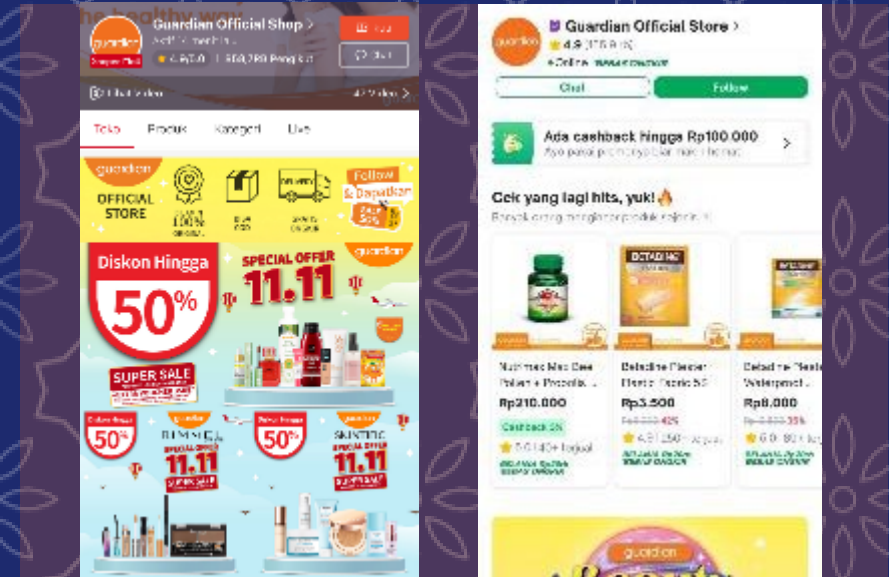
guardian
Shopee Mall
Guardian Official Shop >
Aktif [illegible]
4.9/5.0 | 866,788 Pengikut
Ikuti
Chat
Lihat video
Toko
Produk
Kategori
Live

guardian
OFFICIAL STORE
Follow & Dapatkan
Diskon Hingga 50%
SPECIAL OFFER 11.11
guardian
SUPER SALE
Diskon Hingga 50%
RIMMEL
SPECIAL OFFER 11.11
SUPER SALE
Diskon Hingga 50%
SKINTIFIC
SPECIAL OFFER 11.11
SUPER SALE

guardian
Guardian Official Store >
4.9 ([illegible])
Online
Chat
Follow
Ada cashback hingga Rp100.000
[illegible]
Cek yang lagi hits, yuk!
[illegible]
Nutrimax Mac Bee Pollen + Propolis ...
Rp210.000
Cashback 5%
5.0 | 40+ terjual
Betadine Plester Elastic Fabric 50 ...
Rp3.500
Rp5.000 42%
4.9 | 250+ terjual
Betadine Plester Waterproof ...
Rp8.000
Rp9.000 35%
5.0 | 80+ terjual
guardian